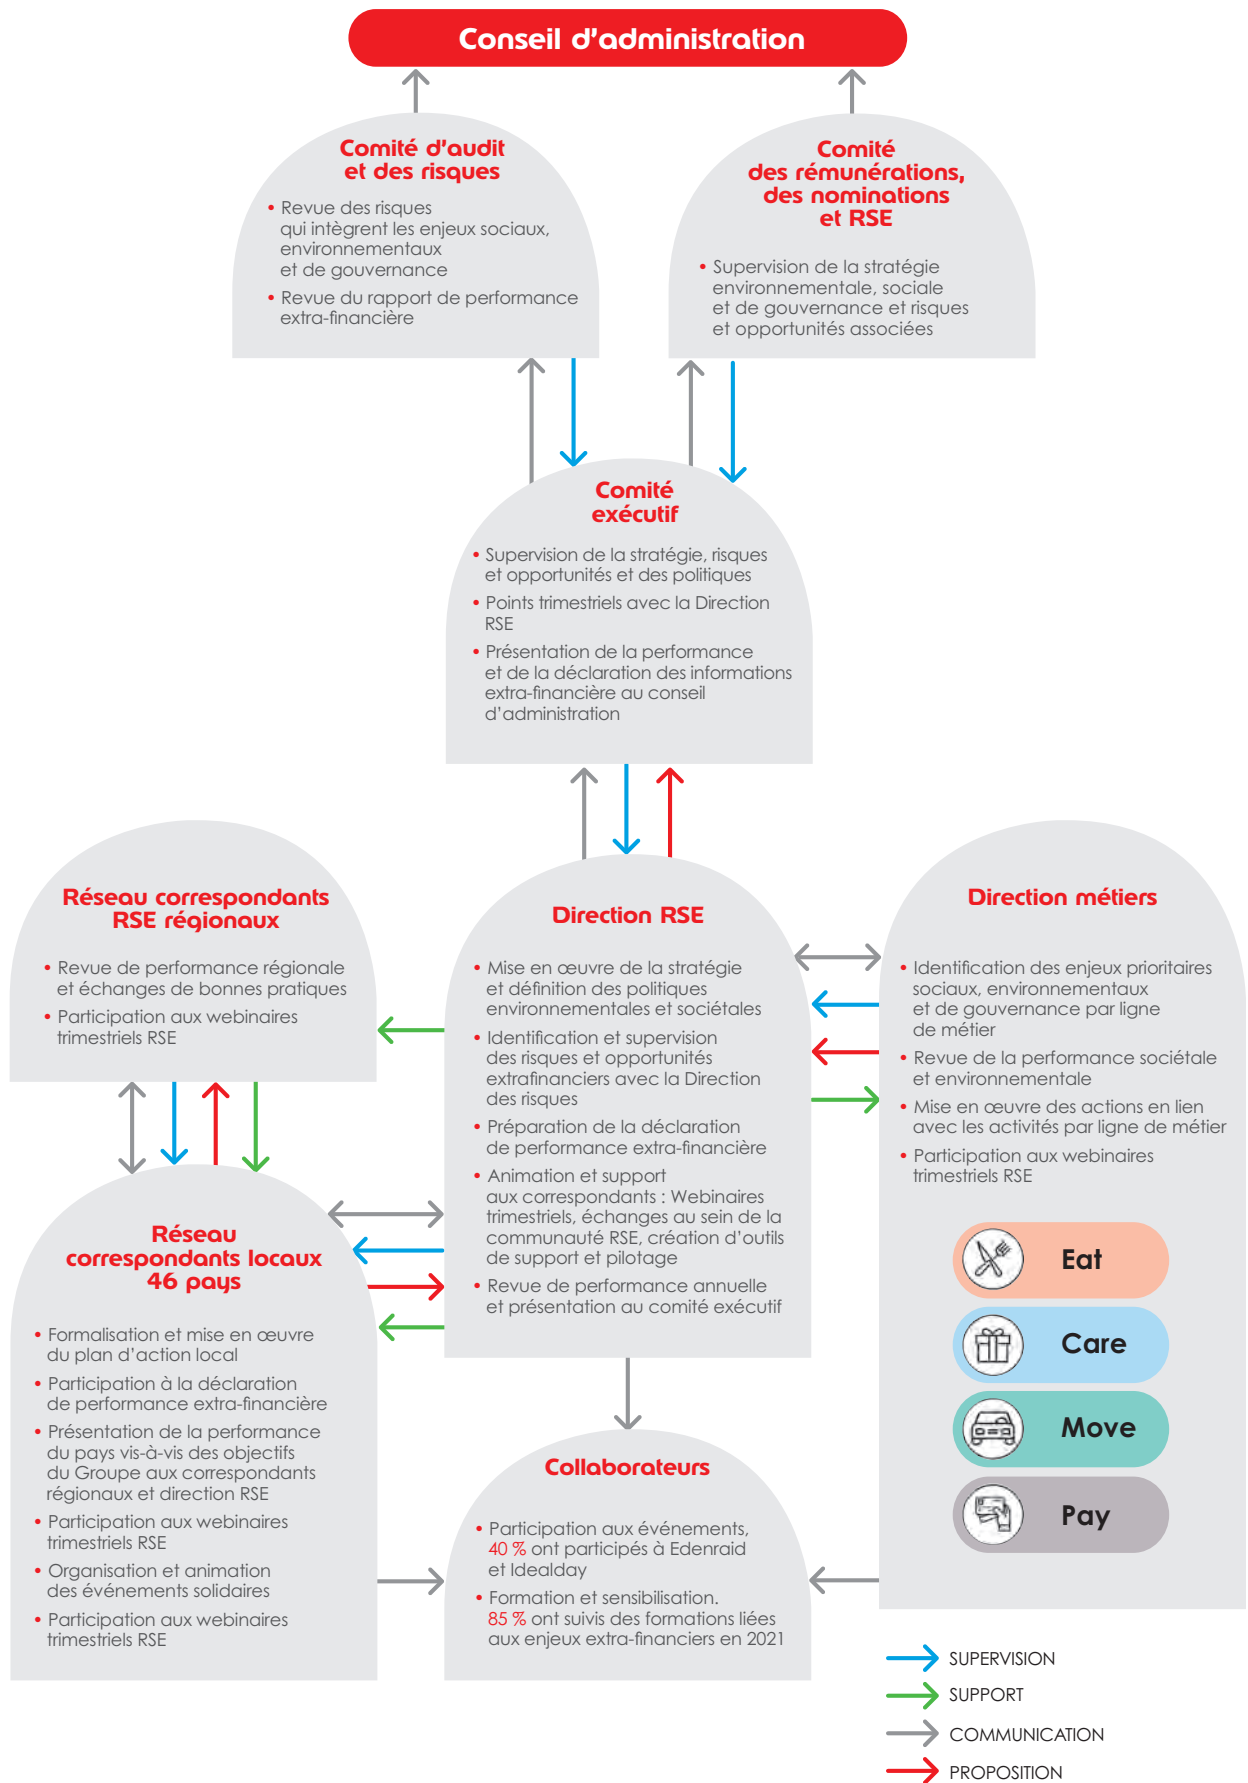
Conseil d'administration

Comité d'audit et des risques

• Revue des risques qui intègrent les enjeux sociaux, environnementaux et de gouvernance
• Revue du rapport de performance extra-financière

Comité des rémunérations, des nominations et RSE

• Supervision de la stratégie environnementale, sociale et de gouvernance et risques et opportunités associées

Comité exécutif

• Supervision de la stratégie, risques et opportunités et des politiques
• Points trimestriels avec la Direction RSE
• Présentation de la performance et de la déclaration des informations extra-financière au conseil d'administration

Réseau correspondants RSE régionaux

• Revue de performance régionale et échanges de bonnes pratiques
• Participation aux webinaires trimestriels RSE

Direction RSE

• Mise en œuvre de la stratégie et définition des politiques environnementales et sociétales
• Identification et supervision des risques et opportunités extrafinanciers avec la Direction des risques
• Préparation de la déclaration de performance extra-financière
• Animation et support aux correspondants : Webinaires trimestriels, échanges au sein de la communauté RSE, création d'outils de support et pilotage
• Revue de performance annuelle et présentation au comité exécutif

Direction métiers

• Identification des enjeux prioritaires sociaux, environnementaux et de gouvernance par ligne de métier
• Revue de la performance sociétale et environnementale
• Mise en œuvre des actions en lien avec les activités par ligne de métier
• Participation aux webinaires trimestriels RSE

Eat
Care
Move
Pay

Réseau correspondants locaux 46 pays

• Formalisation et mise en œuvre du plan d'action local
• Participation à la déclaration de performance extra-financière
• Présentation de la performance du pays vis-à-vis des objectifs du Groupe aux correspondants régionaux et direction RSE
• Participation aux webinaires trimestriels RSE
• Organisation et animation des événements solidaires
• Participation aux webinaires trimestriels RSE

Collaborateurs

• Participation aux événements, 40 % ont participés à Edenraid et Idealday
• Formation et sensibilisation. 85 % ont suivis des formations liées aux enjeux extra-financiers en 2021

SUPERVISION
SUPPORT
COMMUNICATION
PROPOSITION